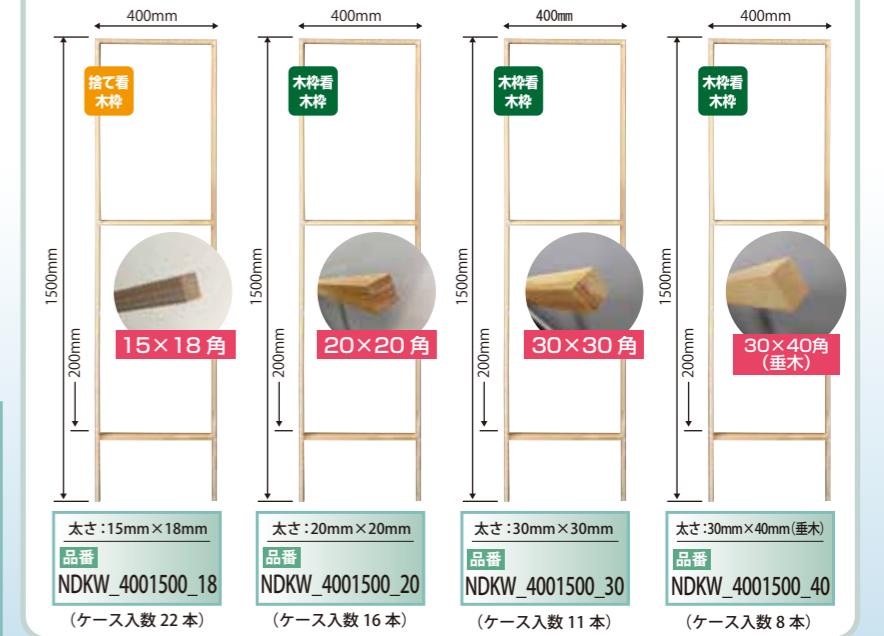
400mm

捨て看木枠

1500mm

200mm

15×18角

太さ：15mm×18mm

品番

NDKW_4001500_18

（ケース入数 22 本）

400mm

木枠看木枠

1500mm

200mm

20×20角

太さ：20mm×20mm

品番

NDKW_4001500_20

（ケース入数 16 本）

400mm

木枠看木枠

1500mm

200mm

30×30角

太さ：30mm×30mm

品番

NDKW_4001500_30

（ケース入数 11 本）

400mm

木枠看木枠

1500mm

200mm

30×40角（垂木）

太さ：30mm×40mm（垂木）

品番

NDKW_4001500_40

（ケース入数 8 本）